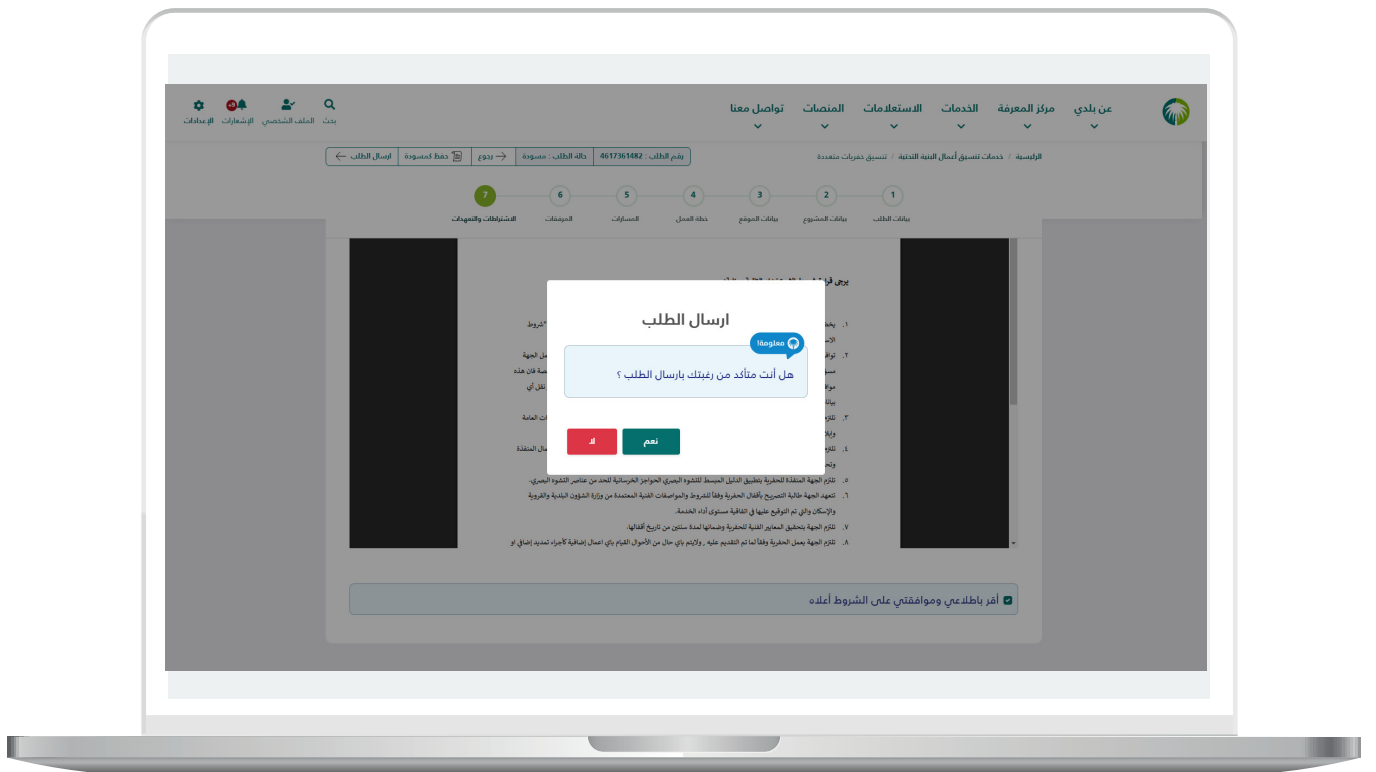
عن بلدي مركز المعرفة الخدمات الاستعلامات المنصات تواصل معنا

بحث الملف الشخصي الإشعارات الإعدادات

الرئيسية / خدمات تنسيق أعمال البنية التحتية / تنسيق حفريات متعددة

رقم الطلب : 4617361482 | حالة الطلب : مسودة | رجوع | حفظ كمسودة | ارسال الطلب

1 بيانات الطلب
2 بيانات المشروع
3 بيانات الموقع
4 خطة العمل
5 المسارات
6 المرفقات
7 الاشتراطات والتعهدات

ارسال الطلب

معلومة!

هل أنت متأكد من رغبتك بإرسال الطلب ؟

نعم

لا

يرجى قرا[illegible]

١. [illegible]
٢. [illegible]
٣. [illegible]
٤. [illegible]
٥. تلتزم الجهة المنفذة للحفرية بتطبيق الدليل المبسط للتشوه البصري الحواجز الخرسانية للحد من عناصر التشوه البصري.
٦. تتعهد الجهة طالبة التصريح بأعمال الحفرية وفقاً للشروط والمواصفات الفنية المعتمدة من وزارة الشؤون البلدية والقروية والإسكان والتي تم التوقيع عليها في اتفاقية مستوى أداء الخدمة.
٧. تلتزم الجهة بتحقيق المعايير الفنية للحفرية وضمانها لمدة سنتين من تاريخ اغلاقها.
٨. تلتزم الجهة بعمل الحفرية وفقاً لما تم التقديم عليه , ولايتم باي حال من الأحوال القيام باي اعمال إضافية لأجراء تمديد إضافي او

أقر باطلاعي وموافقتي على الشروط أعلاه